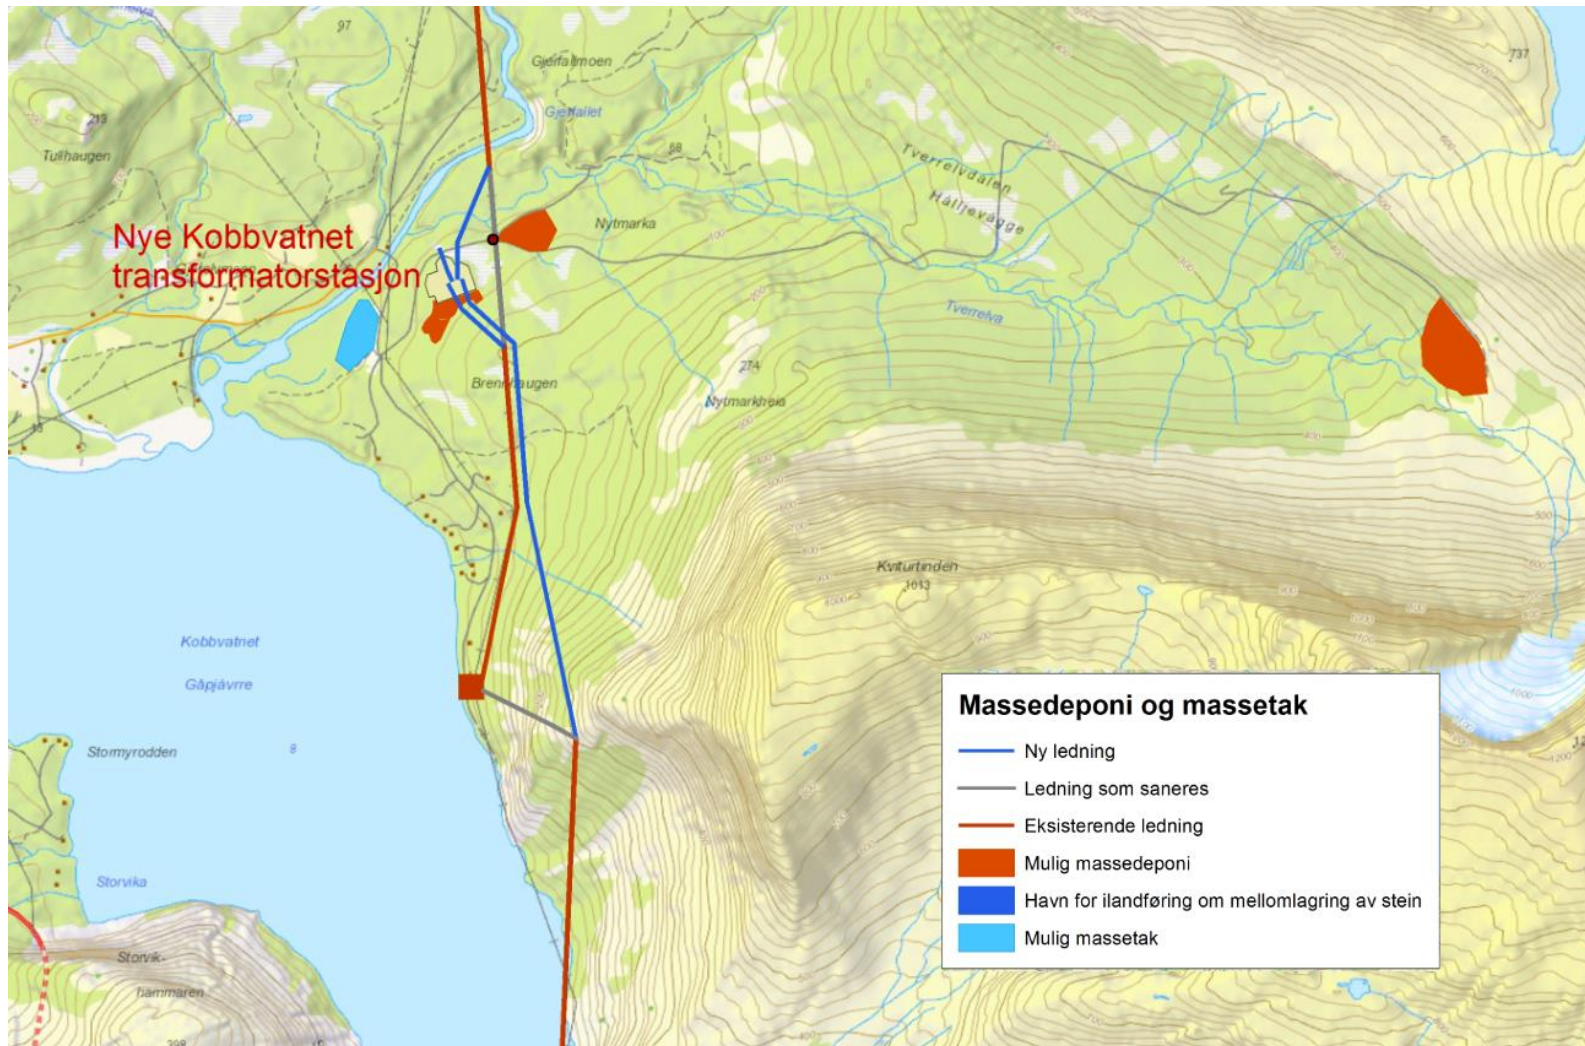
97
Gjerdalmoen
Gjerfallet
213
Tullhaugen
88
Nytmarka
Tverrelvdalen
Hålljevagge
737
Nye Kobbvatnet transformatorstasjon
Tverrelva
274
Brennhaugen
Nytmarkheia
Kvitutinden
1043
Kobbvatnet
Gåpjávrre
Stormyrodden
8
Storvika
Storvik-hammaren
398

Massedeponi og massetak
Ny ledning
Ledning som saneres
Eksisterende ledning
Mulig massedeponi
Havn for ilandføring om mellomlagring av stein
Mulig massetak